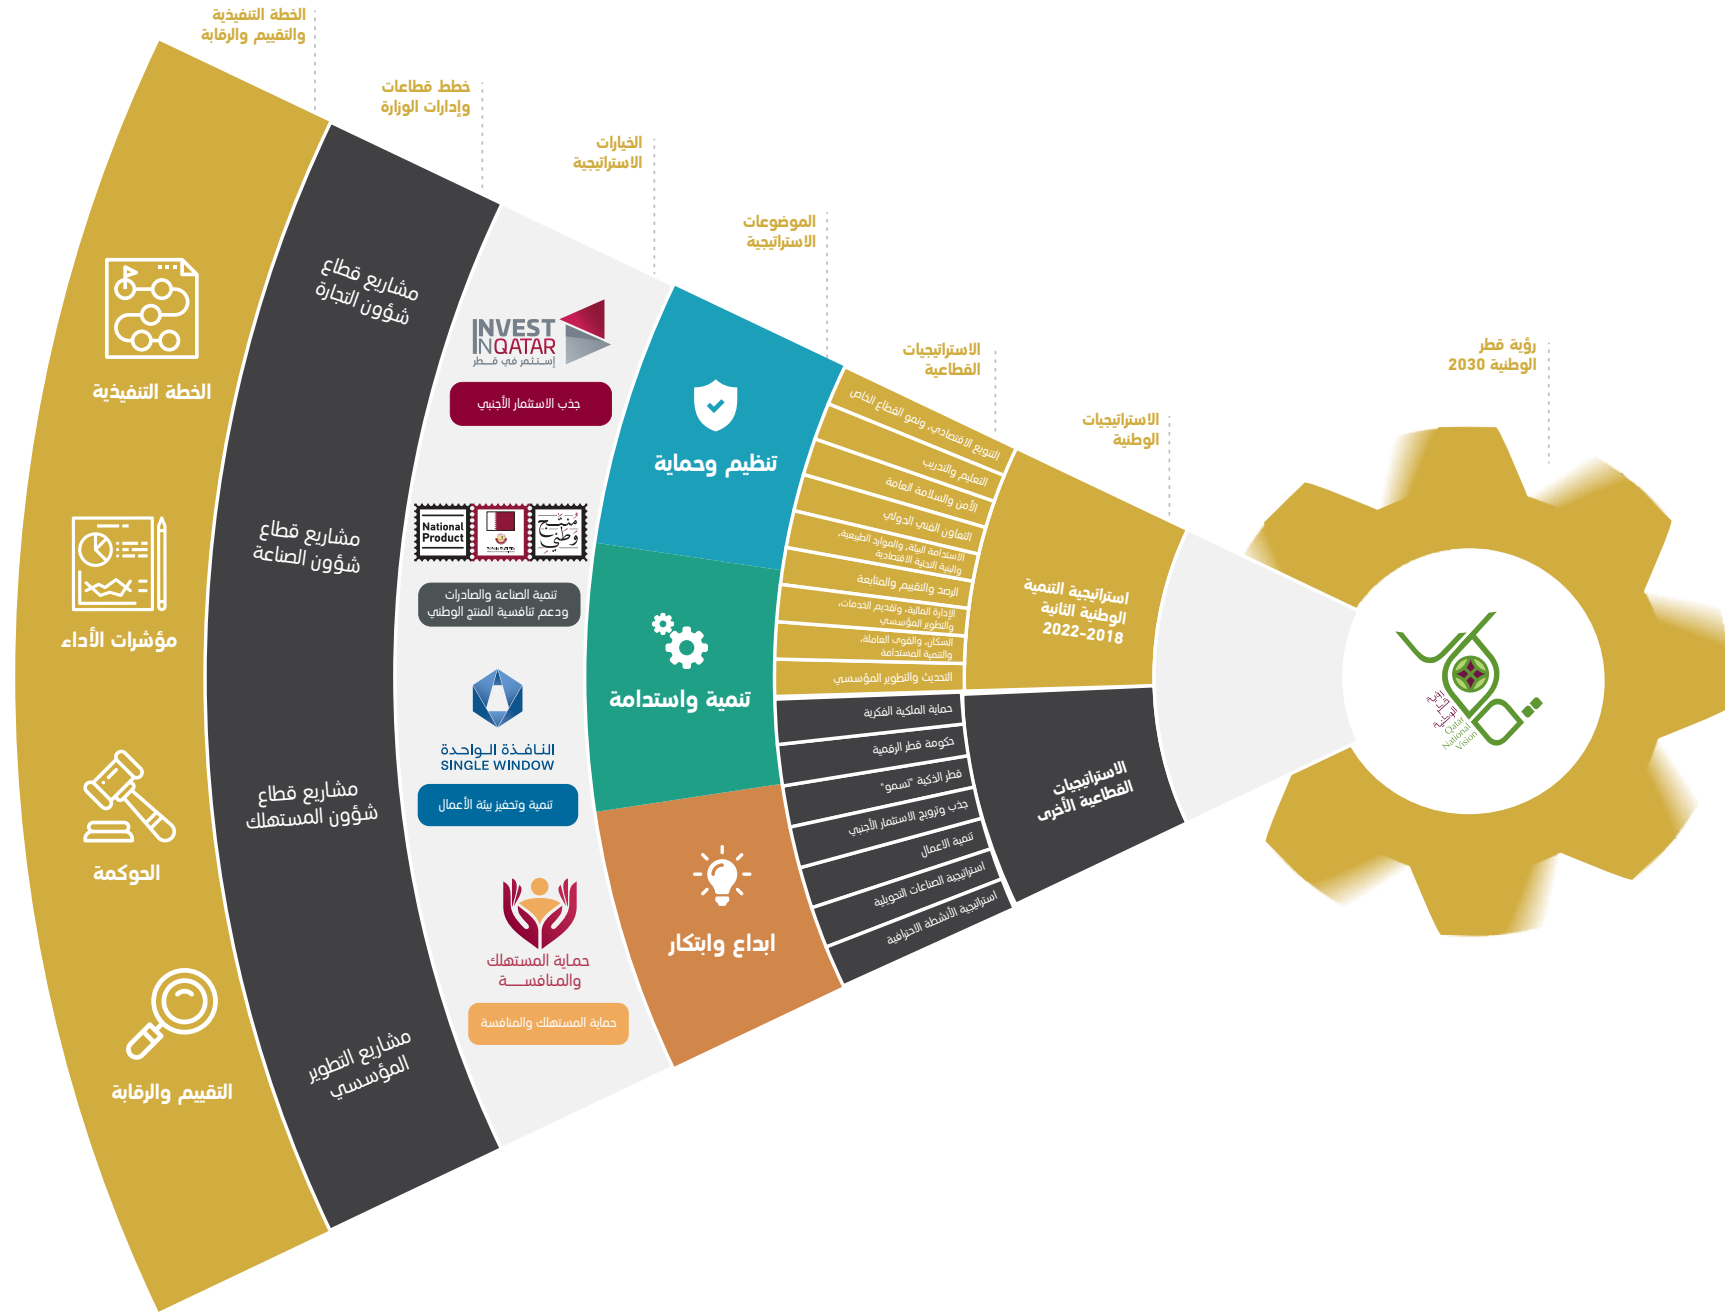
الخطة التنفيذية والتقييم والرقابة

خطط قطاعات وإدارات الوزارة

الخيارات الاستراتيجية

الموضوعات الاستراتيجية

الاستراتيجيات القطاعية

الاستراتيجيات الوطنية

رؤية قطر الوطنية 2030

الخطة التنفيذية

مؤشرات الأداء

الحوكمة

التقييم والرقابة

مشاريع قطاع شؤون التجارة

مشاريع قطاع شؤون الصناعة

مشاريع قطاع شؤون المستهلك

مشاريع التطوير المؤسسي

INVEST IN QATAR
إستثمر في قطر

جذب الاستثمار الأجنبي

National Product
منتج وطني

تنمية الصناعة والصادرات ودعم تنافسية المنتج الوطني

النافذة الواحدة
SINGLE WINDOW

تنمية وتحفيز بيئة الأعمال

حماية المستهلك والمنافسة

حماية المستهلك والمنافسة

تنظيم وحماية

تنمية واستدامة

ابداع وابتكار

التنويع الاقتصادي، ونمو القطاع الخاص

التعليم والتدريب

الأمن والسلامة العامة

التعاون الفني الدولي

الاستدامة البيئة، والموارد الطبيعية، والبنية التحتية الاقتصادية

الرصد والتقييم والمتابعة

الإدارة المالية، وتقديم الخدمات، والتطوير المؤسسي

السكان، والقوى العاملة، والتنمية المستدامة

التحديث والتطوير المؤسسي

حماية الملكية الفكرية

حكومة قطر الرقمية

قطر الذكية "تسمو"

جذب وترويج الاستثمار الأجنبي

تنمية الاعمال

استراتيجية الصناعات التحويلية

استراتيجية الأنشطة الاحتوافية

استراتيجية التنمية الوطنية الثانية 2018-2022

الاستراتيجيات القطاعية الأخرى

رؤية قطر الوطنية
Qatar National Vision